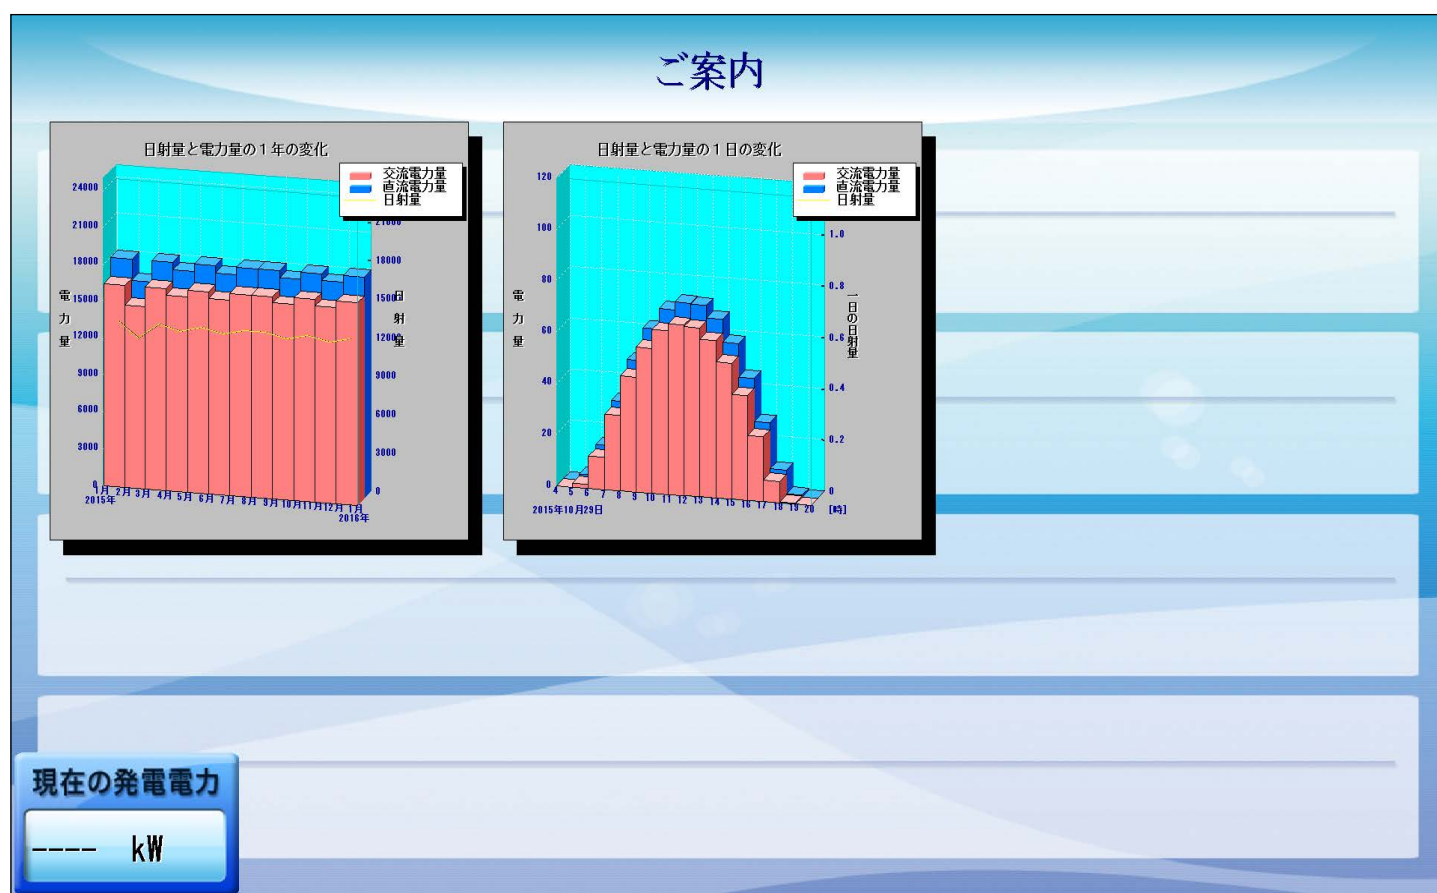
ご案内

日射量と電力量の１年の変化

交流電力量
直流電力量
日射量

24000
21000
18000
15000
12000
9000
6000
3000
0

電
力
量

21000
18000
15000
12000
9000
6000
3000
0

日
射
量

1月 2015年 2月 3月 4月 5月 6月 7月 8月 9月 10月 11月 12月 1月 2016年

日射量と電力量の１日の変化

交流電力量
直流電力量
日射量

120
100
80
60
40
20
0

電
力
量

1.0
0.8
0.6
0.4
0.2
0

一日の日射量

4 5 6 7 8 9 10 11 12 13 14 15 16 17 18 19 20 [時]
2015年10月29日

現在の発電電力

---- kW